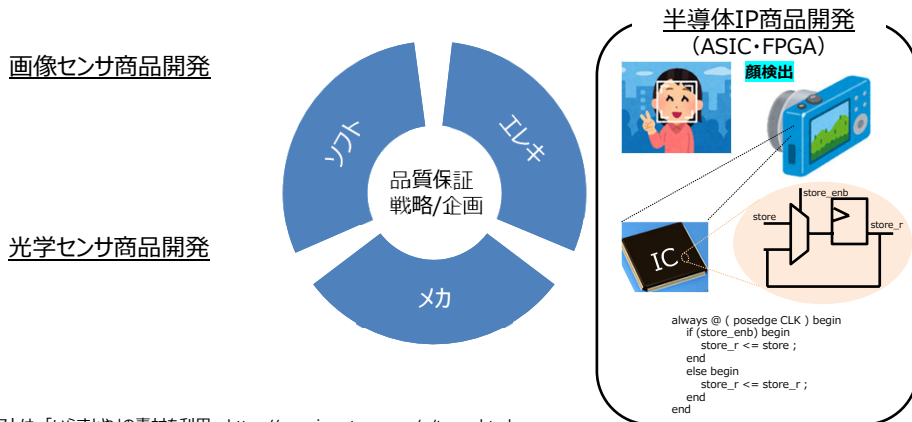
画像センサ商品開発

光学センサ商品開発

ソフト

エレキ

メカ

品質保証
戦略/企画

半導体IP商品開発
（ASIC・FPGA）

顔検出

IC

store_enb

store

store_r

always @ ( posedge CLK ) begin
if (store_enb) begin
store_r <= store ;
end
else begin
store_r <= store_r ;
end
end

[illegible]は「いらすとや」の素材を利用 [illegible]